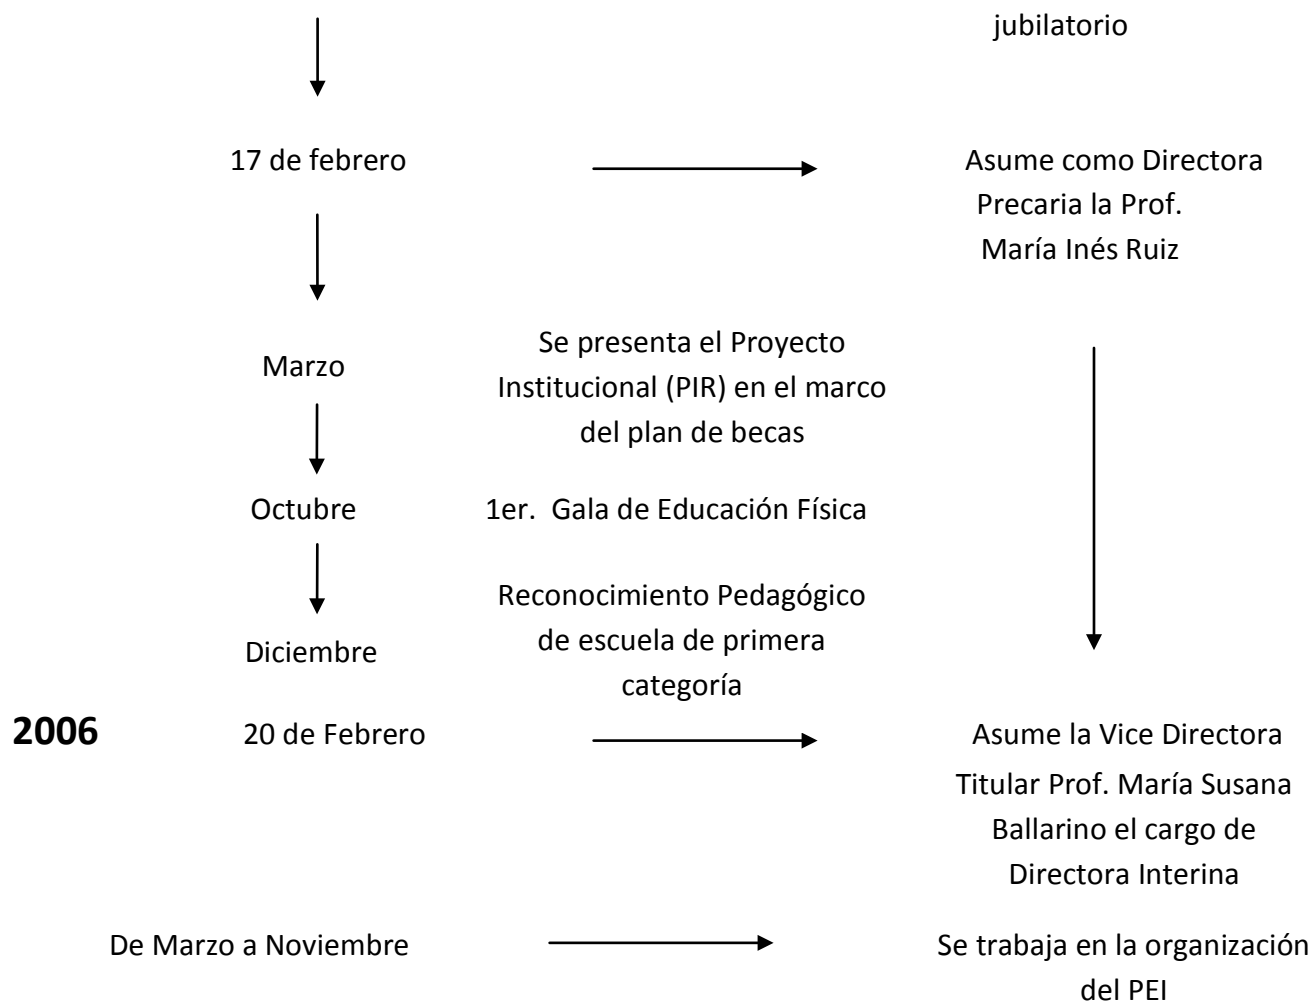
jubilatorio

17 de febrero

Asume como Directora Precaria la Prof. María Inés Ruiz

Marzo

Se presenta el Proyecto Institucional (PIR) en el marco del plan de becas

Octubre

1er. Gala de Educación Física

Diciembre

Reconocimiento Pedagógico de escuela de primera categoría

**2006**

20 de Febrero

Asume la Vice Directora Titular Prof. María Susana Ballarino el cargo de Directora Interina

De Marzo a Noviembre

Se trabaja en la organización del PEI